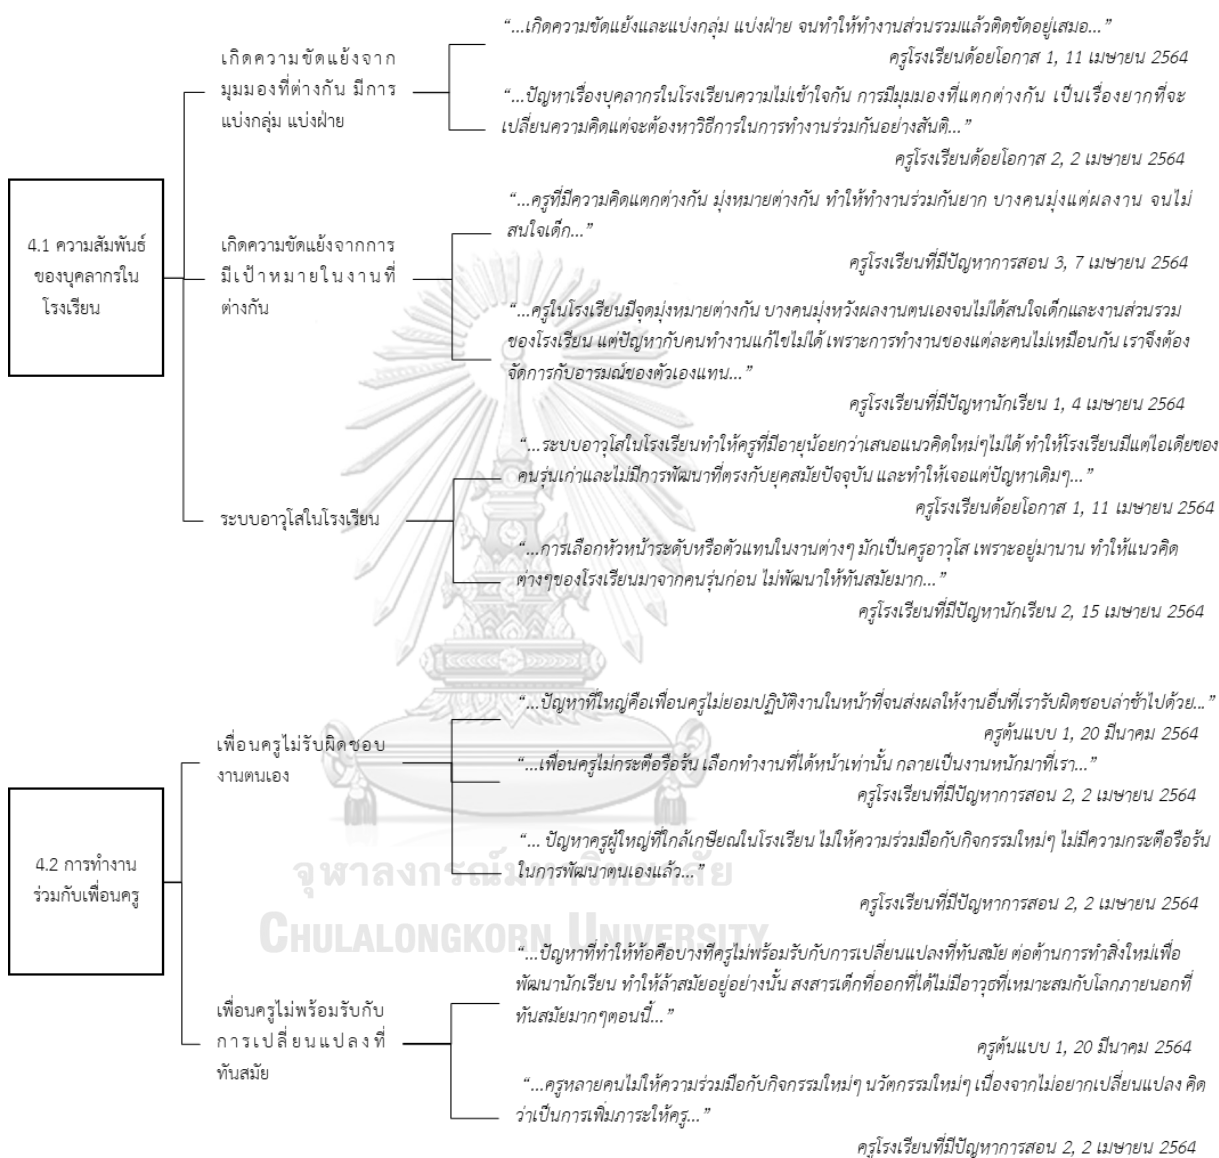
4.1 ความสัมพันธ์ของบุคลากรในโรงเรียน

เกิดความขัดแย้งจากมุมมองที่ต่างกัน มีการแบ่งกลุ่ม แบ่งฝ่าย

"...เกิดความขัดแย้งและแบ่งกลุ่ม แบ่งฝ่าย จนทำให้ทำงานส่วนรวมแล้วติดขัดอยู่เสมอ..."
ครูโรงเรียนด้อยโอกาส 1, 11 เมษายน 2564

"...ปัญหาเรื่องบุคลากรในโรงเรียนความไม่เข้าใจกัน การมีมุมมองที่แตกต่างกัน เป็นเรื่องยากที่จะเปลี่ยนความคิดแต่จะต้องหาวิธีการในการทำงานร่วมกันอย่างสันติ..."
ครูโรงเรียนด้อยโอกาส 2, 2 เมษายน 2564

เกิดความขัดแย้งจากการมีเป้าหมายในงานที่ต่างกัน

"...ครูที่มีความคิดแตกต่างกัน มุ่งหมายต่างกัน ทำให้ทำงานร่วมกันยาก บางคนมุ่งแต่ผลงาน จนไม่สนใจเด็ก..."
ครูโรงเรียนที่มีปัญหาการสอน 3, 7 เมษายน 2564

"...ครูในโรงเรียนมีจุดมุ่งหมายต่างกัน บางคนมุ่งหวังผลงานตนเองจนไม่ได้สนใจเด็กและงานส่วนรวมของโรงเรียน แต่ปัญหากับคนทำงานแก้ไขไม่ได้ เพราะการทำงานของแต่ละคนไม่เหมือนกัน เราจึงต้องจัดการกับอารมณ์ของตัวเองแทน..."
ครูโรงเรียนที่มีปัญหานักเรียน 1, 4 เมษายน 2564

ระบบอาวุโสในโรงเรียน

"...ระบบอาวุโสในโรงเรียนทำให้ครูที่มีอายุน้อยกว่าเสนอแนวคิดใหม่ๆไม่ได้ ทำให้โรงเรียนมีแต่ไอเดียของคนรุ่นเก่าและไม่มีการพัฒนาที่ตรงกับยุคสมัยปัจจุบัน และทำให้เจอแต่ปัญหาเดิมๆ..."
ครูโรงเรียนด้อยโอกาส 1, 11 เมษายน 2564

"...การเลือกหัวหน้าระดับหรือตัวแทนในงานต่างๆ มักเป็นครูอาวุโส เพราะอยู่มานาน ทำให้แนวคิดต่างๆของโรงเรียนมาจากคนรุ่นก่อน ไม่พัฒนาให้ทันสมัยมาก..."
ครูโรงเรียนที่มีปัญหานักเรียน 2, 15 เมษายน 2564

4.2 การทำงานร่วมกับเพื่อนครู

เพื่อนครูไม่รับผิดชอบงานตนเอง

"...ปัญหาที่ใหญ่คือเพื่อนครูไม่ยอมปฏิบัติงานในหน้าที่จนส่งผลให้งานอื่นที่เรารับผิดชอบล่าช้าไปด้วย..."
ครูต้นแบบ 1, 20 มีนาคม 2564

"...เพื่อนครูไม่กระตือรือร้น เลือกทำงานที่ได้หน้าเท่านั้น กลายเป็นงานหนักมาที่เรา..."
ครูโรงเรียนที่มีปัญหาการสอน 2, 2 เมษายน 2564

"... ปัญหาครูผู้ใหญ่ที่ใกล้เกษียณในโรงเรียน ไม่ให้ความร่วมมือกับกิจกรรมใหม่ๆ ไม่มีความกระตือรือร้นในการพัฒนาตนเองแล้ว..."
ครูโรงเรียนที่มีปัญหาการสอน 2, 2 เมษายน 2564

เพื่อนครูไม่พร้อมรับกับการเปลี่ยนแปลงที่ทันสมัย

"...ปัญหาที่ทำให้ท้อคือบางทีครูไม่พร้อมรับกับการเปลี่ยนแปลงที่ทันสมัย ต่อต้านการทำสิ่งใหม่เพื่อพัฒนานักเรียน ทำให้ล้าสมัยอยู่อย่างนั้น สงสารเด็กที่ออกไปได้ไม่มีอาวุธที่เหมาะสมกับโลกภายนอกที่ทันสมัยมากๆตอนนี้..."
ครูต้นแบบ 1, 20 มีนาคม 2564

"...ครูหลายคนไม่ให้ความร่วมมือกับกิจกรรมใหม่ๆ นวัตกรรมใหม่ๆ เนื่องจากไม่อยากเปลี่ยนแปลง คิดว่าเป็นการเพิ่มภาระให้ครู..."
ครูโรงเรียนที่มีปัญหาการสอน 2, 2 เมษายน 2564

จุฬาลงกรณ์มหาวิทยาลัย
CHULALONGKORN UNIVERSITY